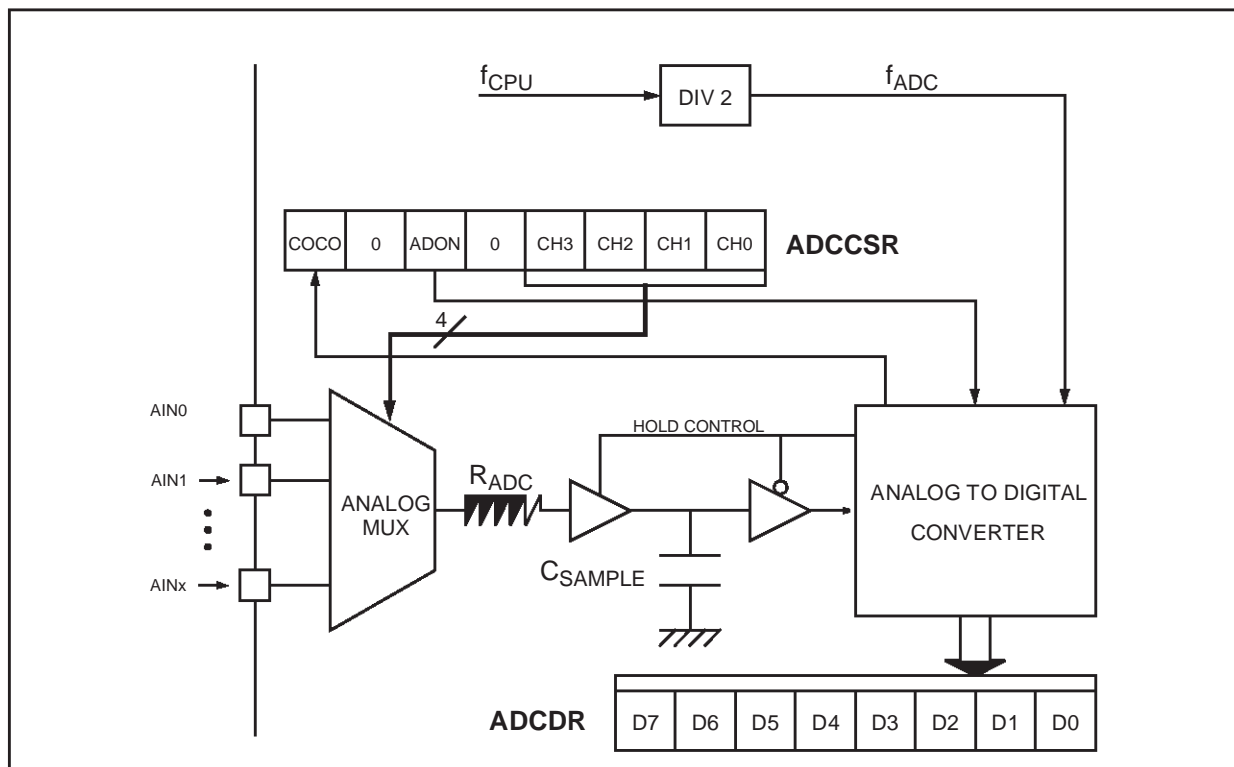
$f_{CPU}$

DIV 2

$f_{ADC}$

| COCO | 0 | ADON | 0 | CH3 | CH2 | CH1 | CH0 |
|---|---|---|---|---|---|---|---|

ADCCSR

4

AIN0

AIN1

AINx

ANALOG MUX

$R_{ADC}$

HOLD CONTROL

$C_{SAMPLE}$

ANALOG TO DIGITAL CONVERTER

ADCDR

| D7 | D6 | D5 | D4 | D3 | D2 | D1 | D0 |
|---|---|---|---|---|---|---|---|